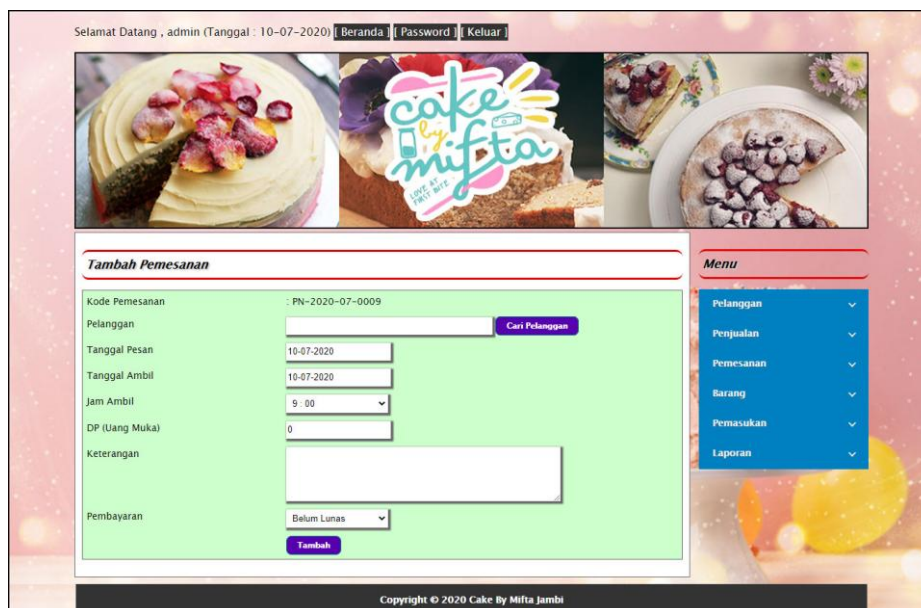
Selamat Datang , admin (Tanggal : 10-07-2020) [ Beranda ] [ Password ] [ Keluar ]

cake by mifta
LOVE AT FIRST BITE

Tambah Pemesanan

Kode Pemesanan : PN-2020-07-0009
Pelanggan
Cari Pelanggan
Tanggal Pesan 10-07-2020
Tanggal Ambil 10-07-2020
Jam Ambil 9 : 00
DP (Uang Muka) 0
Keterangan
Pembayaran Belum Lunas
Tambah

Menu
Pelanggan
Penjualan
Pemesanan
Barang
Pemasukan
Laporan

Copyright © 2020 Cake By Mifta Jambi